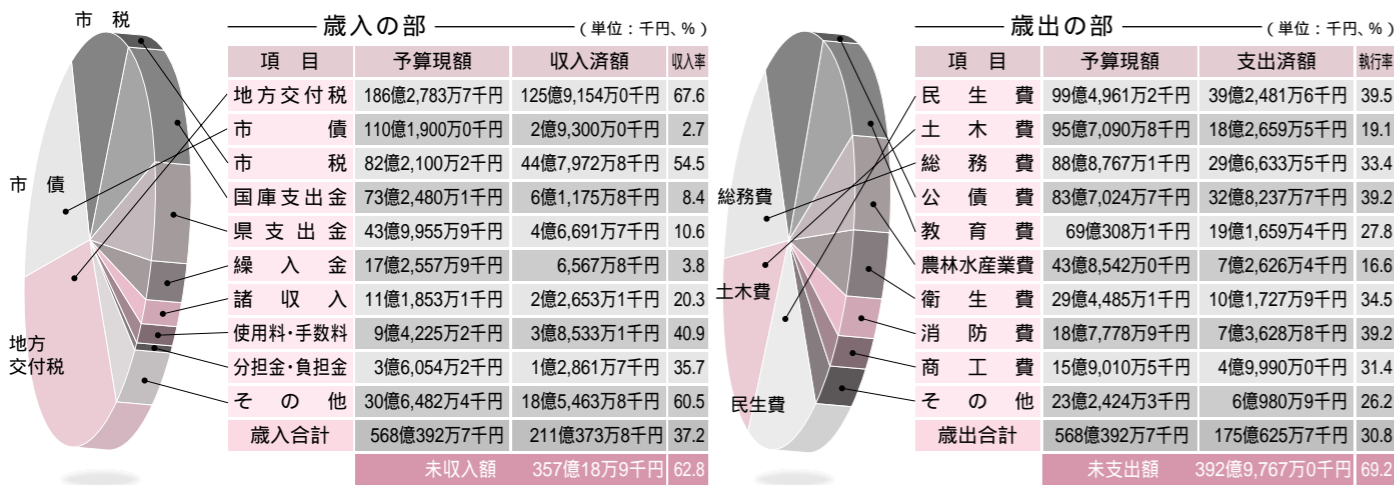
市　税

市　債

地方
交付税

歳入の部

（単位：千円、％）

| 項　目 | 予算現額 | 収入済額 | 収入率 |
|---|---|---|---|
| 地方交付税 | 186億2,783万7千円 | 125億9,154万0千円 | 67.6 |
| 市　債 | 110億1,900万0千円 | 2億9,300万0千円 | 2.7 |
| 市　税 | 82億2,100万2千円 | 44億7,972万8千円 | 54.5 |
| 国庫支出金 | 73億2,480万1千円 | 6億1,175万8千円 | 8.4 |
| 県支出金 | 43億9,955万9千円 | 4億6,691万7千円 | 10.6 |
| 繰入金 | 17億2,557万9千円 | 6,567万8千円 | 3.8 |
| 諸収入 | 11億1,853万1千円 | 2億2,653万1千円 | 20.3 |
| 使用料・手数料 | 9億4,225万2千円 | 3億8,533万1千円 | 40.9 |
| 分担金・負担金 | 3億6,054万2千円 | 1億2,861万7千円 | 35.7 |
| その他 | 30億6,482万4千円 | 18億5,463万8千円 | 60.5 |
| 歳入合計 | 568億392万7千円 | 211億373万8千円 | 37.2 |
| | 未収入額 | 357億18万9千円 | 62.8 |

総務費

土木費

民生費

歳出の部

（単位：千円、％）

| 項　目 | 予算現額 | 支出済額 | 執行率 |
|---|---|---|---|
| 民生費 | 99億4,961万2千円 | 39億2,481万6千円 | 39.5 |
| 土木費 | 95億7,090万8千円 | 18億2,659万5千円 | 19.1 |
| 総務費 | 88億8,767万1千円 | 29億6,633万5千円 | 33.4 |
| 公債費 | 83億7,024万7千円 | 32億8,237万7千円 | 39.2 |
| 教育費 | 69億308万1千円 | 19億1,659万4千円 | 27.8 |
| 農林水産業費 | 43億8,542万0千円 | 7億2,626万4千円 | 16.6 |
| 衛生費 | 29億4,485万1千円 | 10億1,727万9千円 | 34.5 |
| 消防費 | 18億7,778万9千円 | 7億3,628万8千円 | 39.2 |
| 商工費 | 15億9,010万5千円 | 4億9,990万0千円 | 31.4 |
| その他 | 23億2,424万3千円 | 6億980万9千円 | 26.2 |
| 歳出合計 | 568億392万7千円 | 175億625万7千円 | 30.8 |
| | 未支出額 | 392億9,767万0千円 | 69.2 |